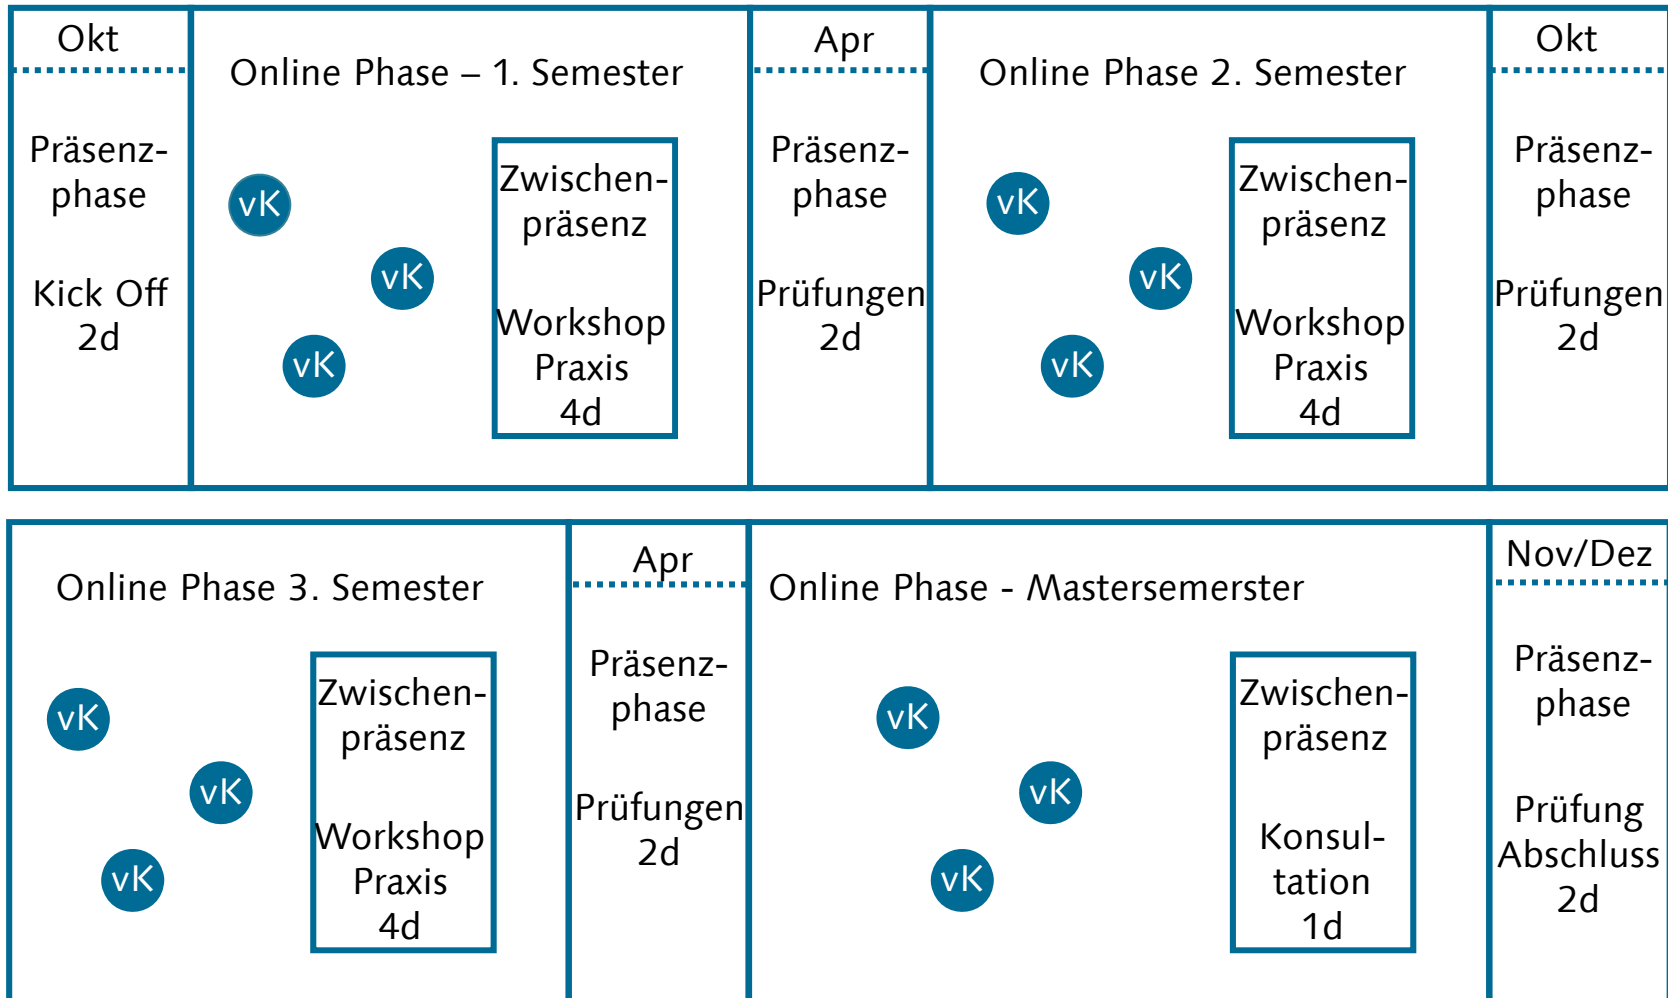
Okt

Präsenzphase

Kick Off 2d

Online Phase – 1. Semester

vK

vK

vK

Zwischenpräsenz

Workshop Praxis 4d

Apr

Präsenzphase

Prüfungen 2d

Online Phase 2. Semester

vK

vK

vK

Zwischenpräsenz

Workshop Praxis 4d

Okt

Präsenzphase

Prüfungen 2d

Online Phase 3. Semester

vK

vK

vK

Zwischenpräsenz

Workshop Praxis 4d

Apr

Präsenzphase

Prüfungen 2d

Online Phase - Mastersemerster

vK

vK

vK

Zwischenpräsenz

Konsultation 1d

Nov/Dez

Präsenzphase

Prüfung Abschluss 2d